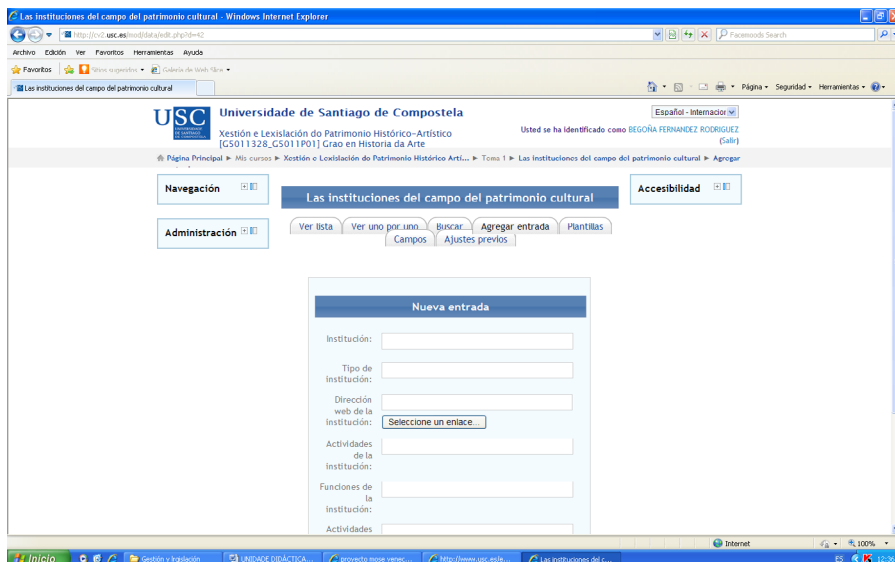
Las instituciones del campo del patrimonio cultural - Windows Internet Explorer

http://cv2.usc.es/mod/data/edit.php?d=42

Facemoods Search

Archivo Edición Ver Favoritos Herramientas Ayuda

Favoritos Sitios sugeridos Galería de Web Slice

Las instituciones del campo del patrimonio cultural

Página Seguridad Herramientas

USC Universidade de Santiago de Compostela

Xestión e Lexislación do Patrimonio Histórico-Artístico [G5011328_G5011P01] Grao en Historia da Arte

Español - Internacional

Usted se ha identificado como BEGOÑA FERNANDEZ RODRIGUEZ (Salir)

Página Principal ► Mis cursos ► Xestión e Lexislación do Patrimonio Histórico Artí... ► Tema 1 ► Las instituciones del campo del patrimonio cultural ► Agregar

Navegación

Administración

Las instituciones del campo del patrimonio cultural

Accesibilidad

Ver lista | Ver uno por uno | Buscar | Agregar entrada | Plantillas | Campos | Ajustes previos

Nueva entrada

Institución:

Tipo de institución:

Dirección web de la institución:

Seleccione un enlace...

Actividades de la institución:

Funciones de la institución:

Actividades

Internet

100%

Inicio

Gestión y legislación

UNIDADE DIDÁCTICA...

proyecto mose venec...

http://www.usc.es/e...

Las instituciones del c...

ES 12:36